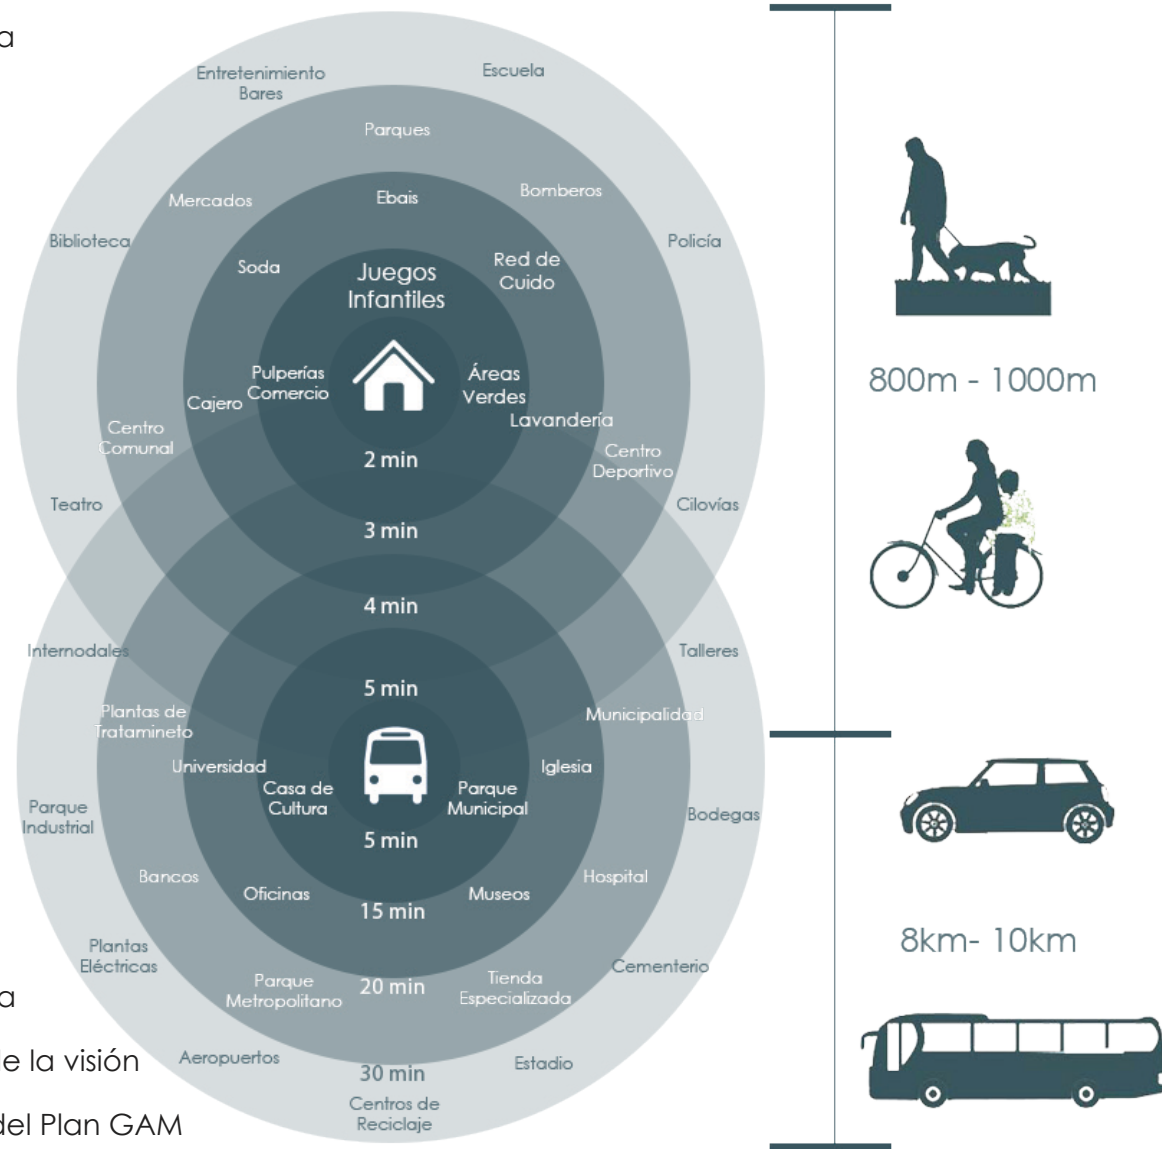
a

Entretenimiento Bares

Escuela

Parques

Mercados

Ebais

Bomberos

Biblioteca

Policía

Soda

Juegos Infantiles

Red de Cuido

Pulperías Comercio

Cajero

Áreas Verdes

Lavandería

Centro Comunal

2 min

Centro Deportivo

Teatro

Cilovías

3 min

4 min

Internodales

Talleres

5 min

Plantas de Tratamineto

Municipalidad

Universidad

Iglesia

Casa de Cultura

Parque Municipal

Parque Industrial

Bodegas

5 min

Bancos

Oficinas

Museos

Hospital

15 min

Plantas Eléctricas

Parque Metropolitano

20 min

Tienda Especializada

Cementerio

a

e la visión

Aeropuertos

Estadio

30 min

del Plan GAM

Centros de Reciclaje

800m - 1000m

8km- 10km